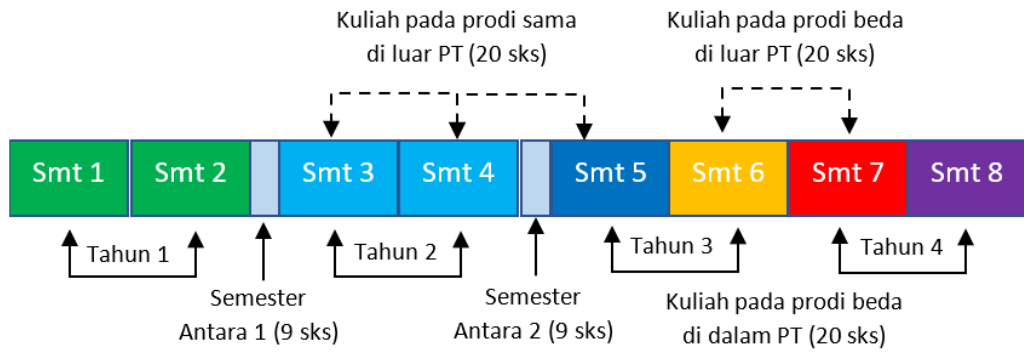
Kuliah pada prodi sama di luar PT (20 sks)

Kuliah pada prodi beda di luar PT (20 sks)

Smt 1

Smt 2

Smt 3

Smt 4

Smt 5

Smt 6

Smt 7

Smt 8

Tahun 1

Tahun 2

Tahun 3

Tahun 4

Semester Antara 1 (9 sks)

Semester Antara 2 (9 sks)

Kuliah pada prodi beda di dalam PT (20 sks)